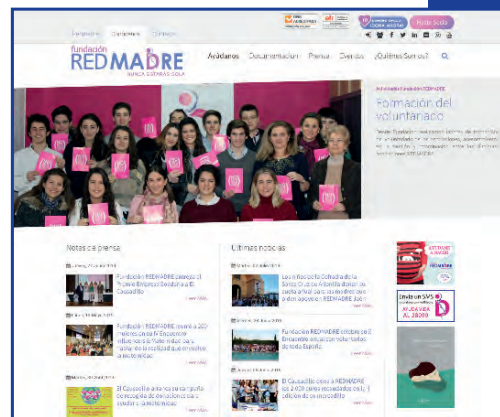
fundación
REDMADRE
NUNCA ESTARÁS SOLA

Ayúdanos Documentación Prensa Eventos ¿Quiénes Somos?

Hazte Socio

Formación del voluntariado

Notas de prensa

Fundación REDMADRE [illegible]

Fundación REDMADRE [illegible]

El Casadillo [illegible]

Últimas noticias

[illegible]

Fundación REDMADRE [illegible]

El Casadillo dona a REDMADRE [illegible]

Envía un SMS
AYÚDAME
AL 28089